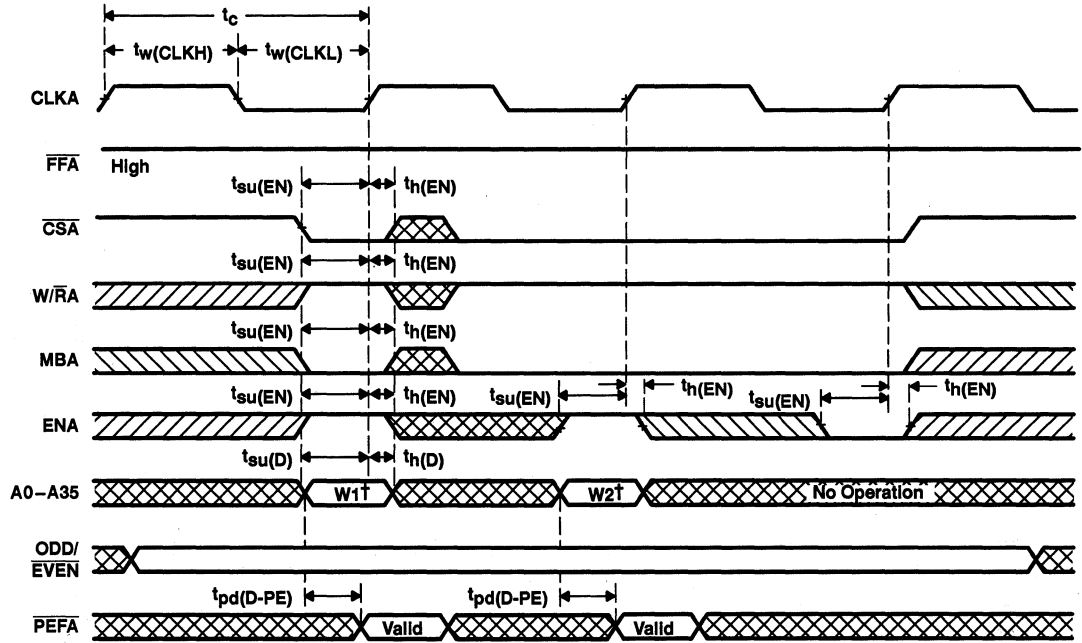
$t_c$

$t_{w(CLKH)}$ $t_{w(CLKL)}$

CLKA

$\overline{FFA}$ High

$t_{su(EN)}$ $t_{h(EN)}$

$\overline{CSA}$

$t_{su(EN)}$ $t_{h(EN)}$

W/$\overline{R}$A

$t_{su(EN)}$ $t_{h(EN)}$

MBA

$t_{su(EN)}$ $t_{h(EN)}$ $t_{su(EN)}$ $t_{h(EN)}$ $t_{su(EN)}$ $t_{h(EN)}$

ENA

$t_{su(D)}$ $t_{h(D)}$

A0–A35 W1† W2† No Operation

ODD/ $\overline{EVEN}$

$t_{pd(D-PE)}$ $t_{pd(D-PE)}$

$\overline{PEFA}$ Valid Valid